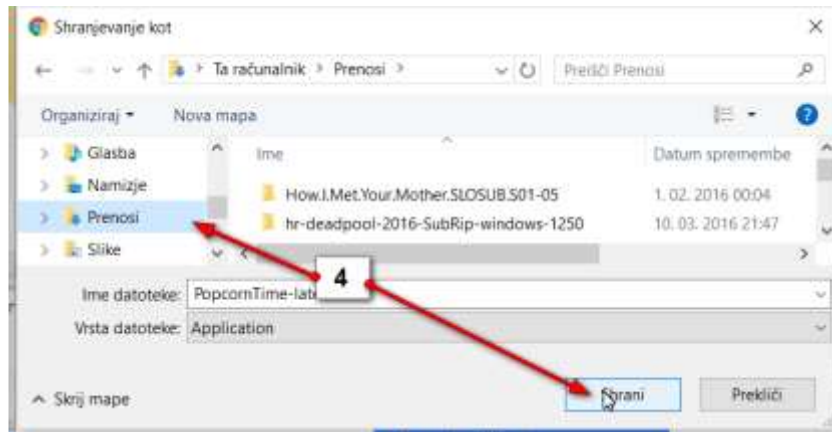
Shranjevanje kot

Ta računalnik > Prenosi >

Preišči Prenosi

Organiziraj ▾ Nova mapa

Glasba
Namizje
Prenosi
Slike

Ime | Datum spremembe
How.I.Met.Your.Mother.SLOSUB.S01-05 | 1. 02. 2016 00:04
hr-deadpool-2016-SubRip-windows-1250 | 10. 03. 2016 21:47

4

Ime datoteke: PopcornTime-lat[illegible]
Vrsta datoteke: Application

^ Skrij mape

Shrani
Prekliči